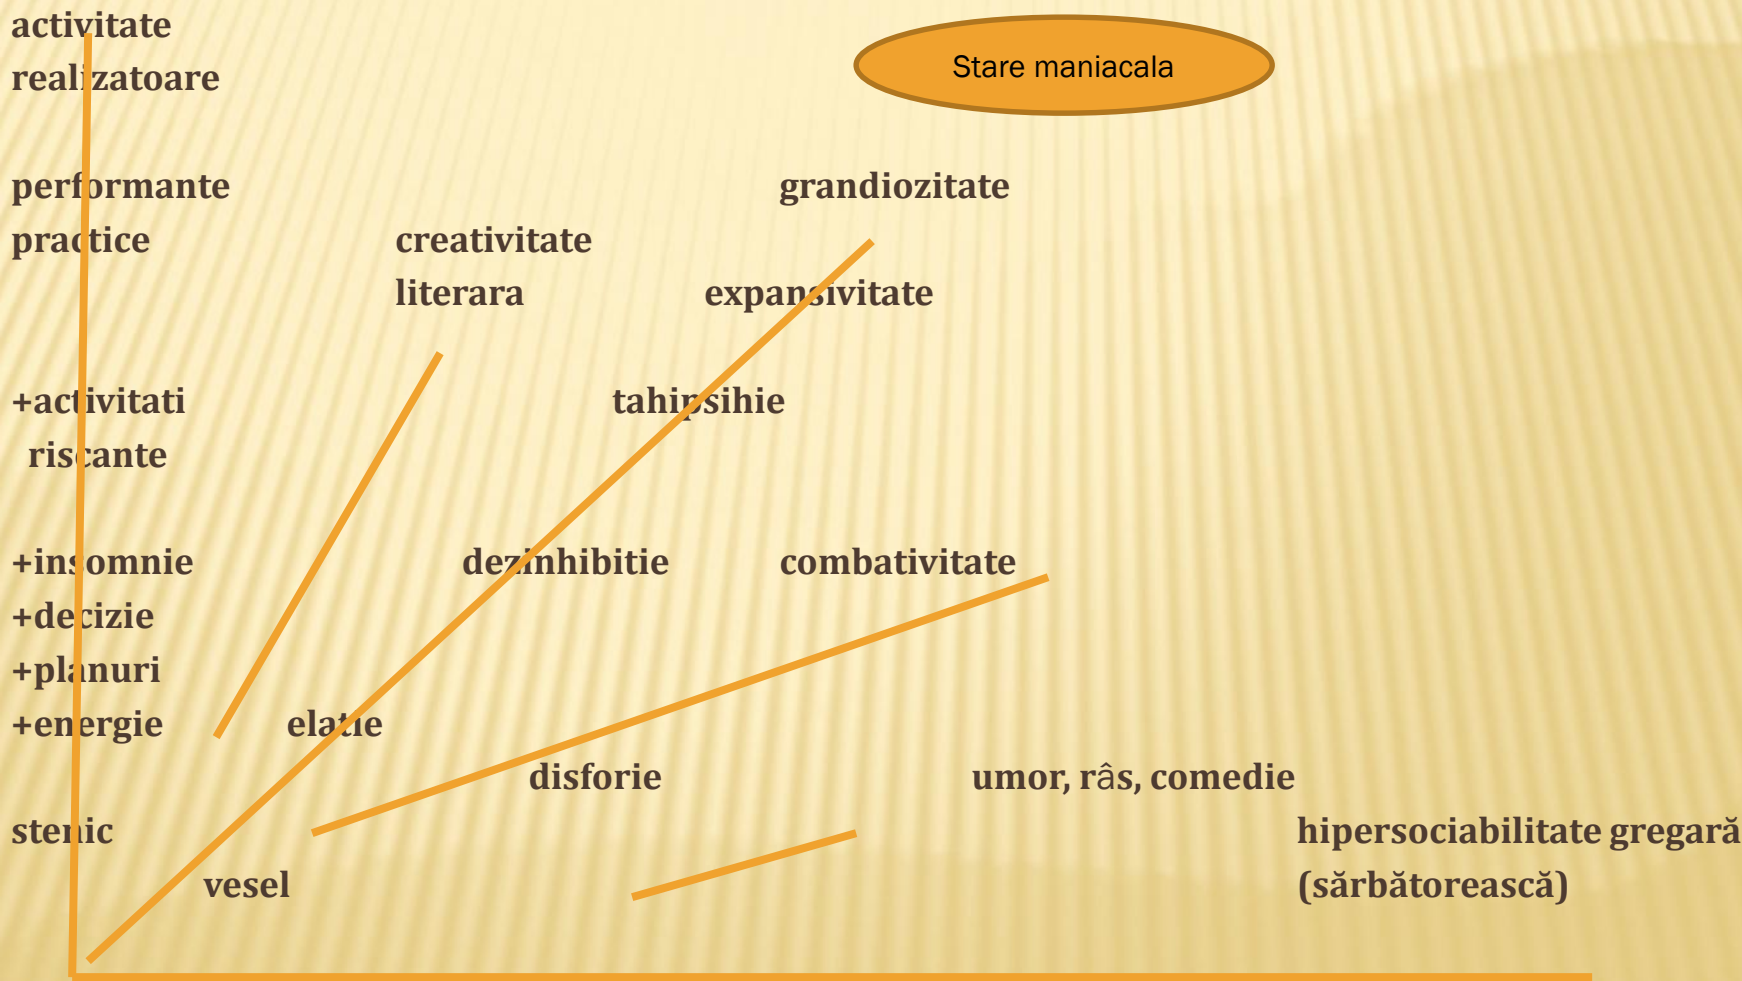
Stare maniacala

activitate realizatoare

performante practice

grandiozitate

creativitate literara

expansivitate

+activitati riscante

tahipsihie

+insomnie
+decizie
+planuri
+energie

dezinhibitie

combativitate

elatie

disforie

umor, râs, comedie

stenic

hipersociabilitate gregară (sărbătorească)

vesel